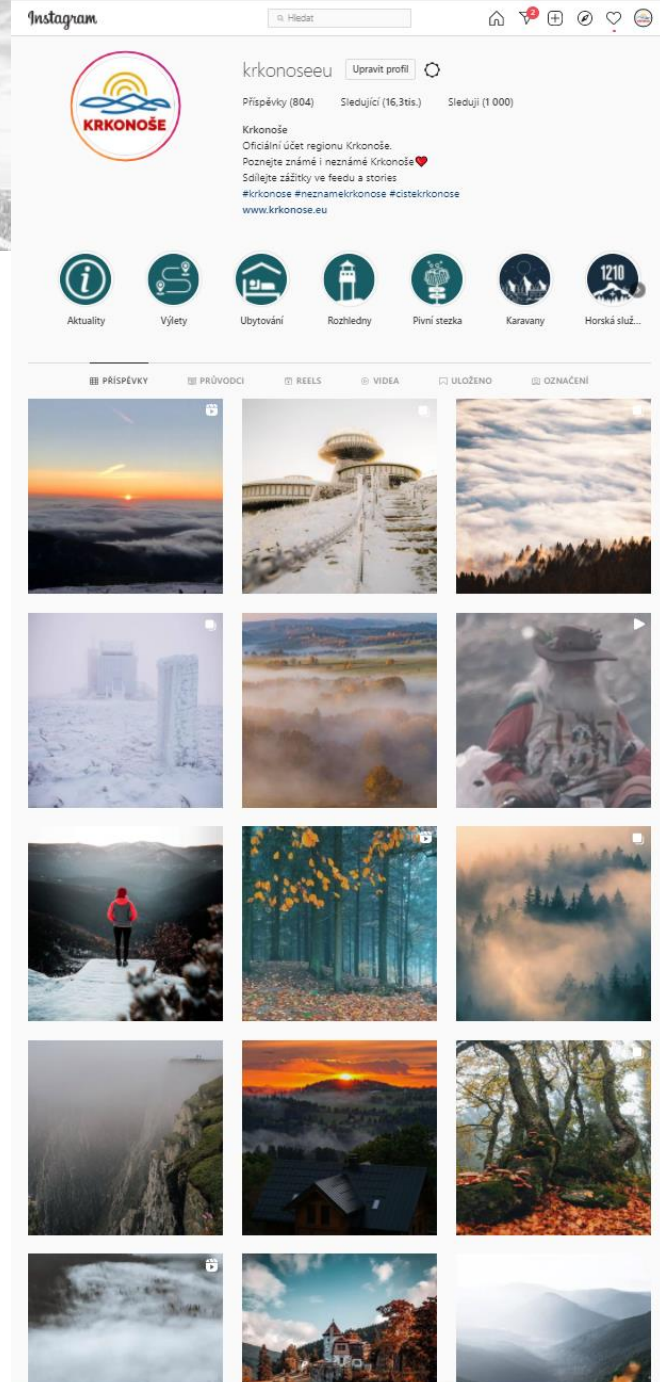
Instagram

Hledat

2

KRKONOŠE

krkonoseeu Upravit profil

Příspěvky (804) Sledující (16,3tis.) Sleduji (1 000)

Krkonoše
Oficiální účet regionu Krkonoše.
Poznejte známé i neznámé Krkonoše❤️
Sdílejte zážitky ve feedu a stories
#krkonose #neznamekrkonose #cistekrkonose
www.krkonose.eu

Aktuality Výlety Ubytování Rozhledny Pivní stezka Karavany Horská služ...

1210

PŘÍSPĚVKY PRŮVODCI REELS VIDEA ULOŽENO OZNAČENÍ